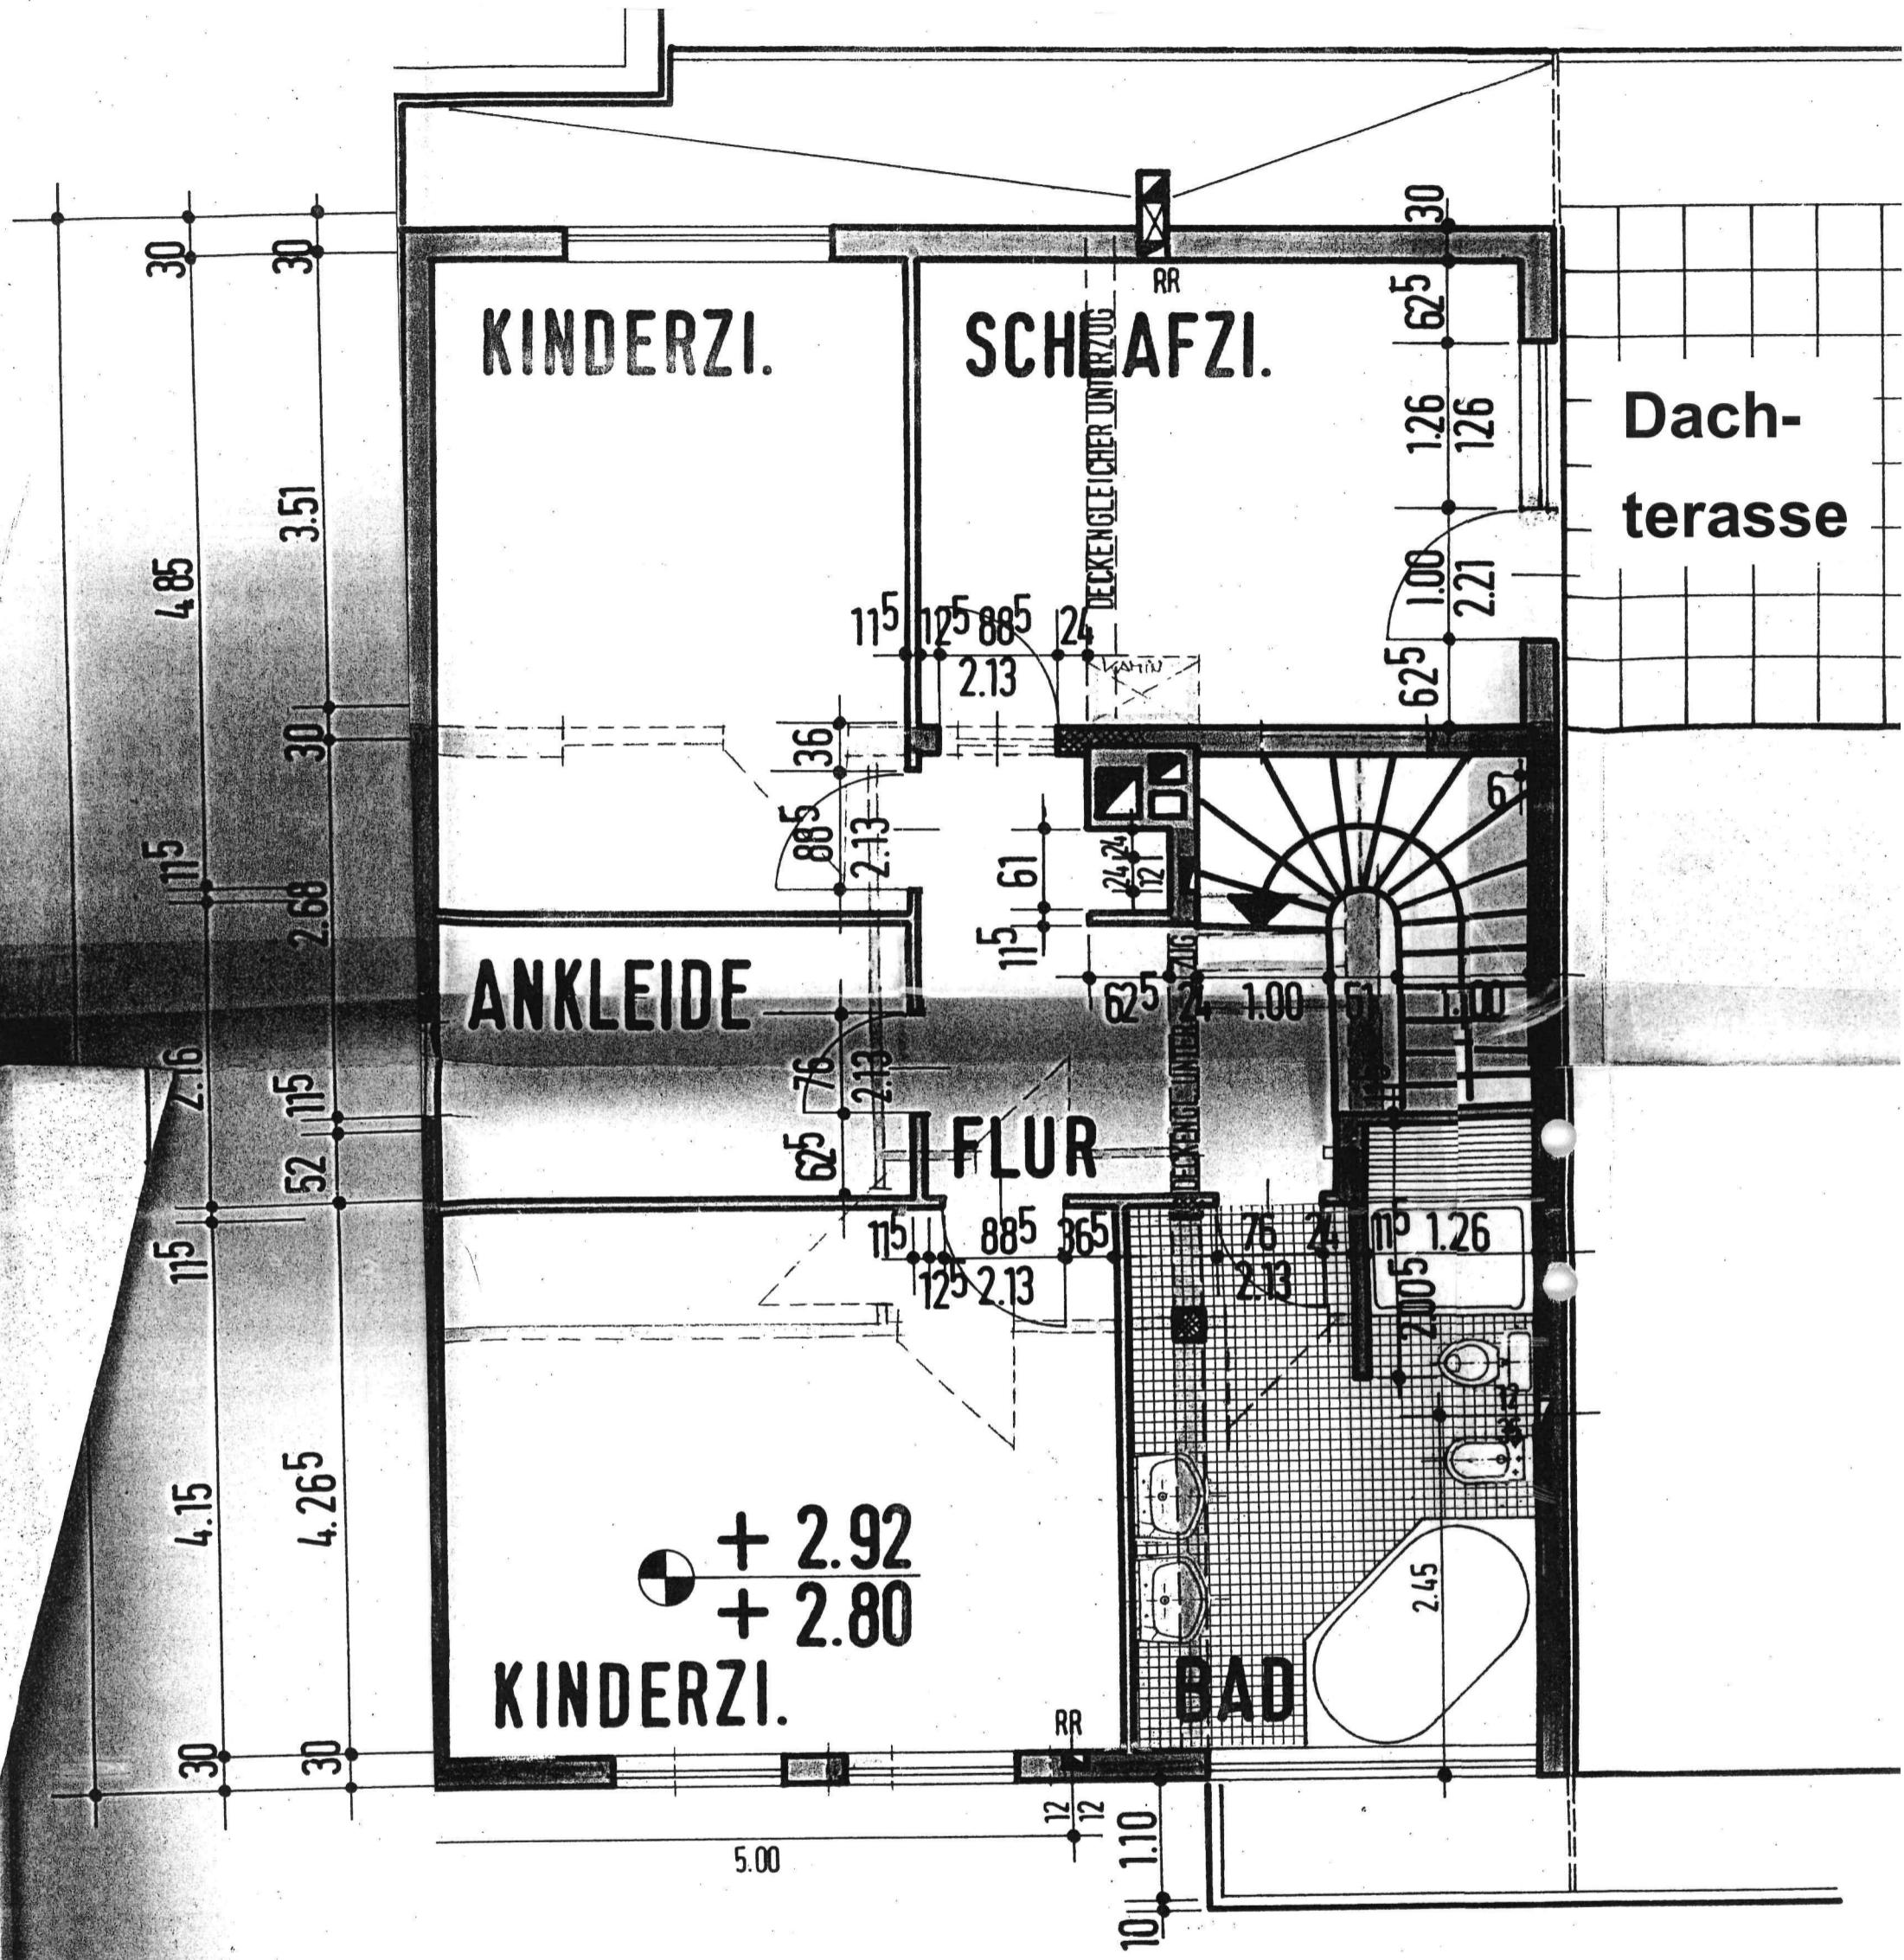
KINDERZI.

SCHLAFZI.

RR

DECKENGLEICHER UNTERZUG

Dach-
terasse

30
$62^5$
1.26
126
1.00
2.21
$62^5$

30
4.85
30
3.51

$11^5$ $12^5$ $88^5$ 24
2.13

KAMIN

30

36
$88^5$
2.13

61
24 24
121

$11^5$

$11^5$
2.68

ANKLEIDE

$62^5$ 24 1.00 51 1.00

6

76
2.13

$62^5$

FLUR

DECKENGLEICHER UNTERZUG

2.16
115
52
115

$11^5$ $88^5$ $36^5$
$12^5$ 2.13

76
2.13
24
$11^5$ 1.26
$2.00^5$

4.15
$4.26^5$

$+\ 2.92$
$+\ 2.80$

2.45

KINDERZI.

BAD

RR

30
30

12
12
1.10
10

5.00